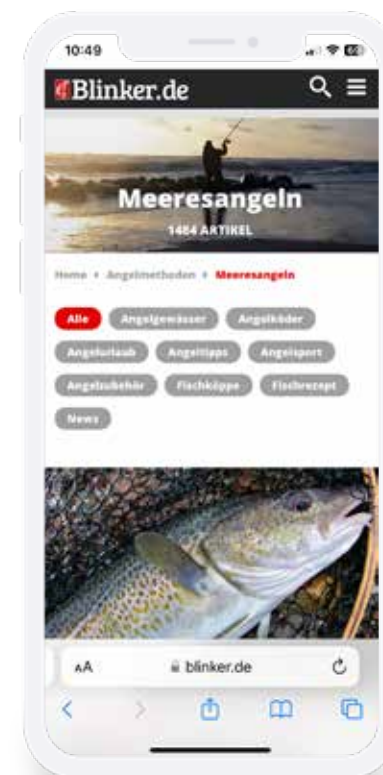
10:49

Blinker.de

Meeresangeln

1464 ARTIKEL

Home › Angelmethoden › Meeresangeln

Alle
Angelgewässer
Angelköder
Angelurlaub
Angeltipps
Angelsport
Angelzubehör
Fischköppe
Fischrezept
News

AA
blinker.de